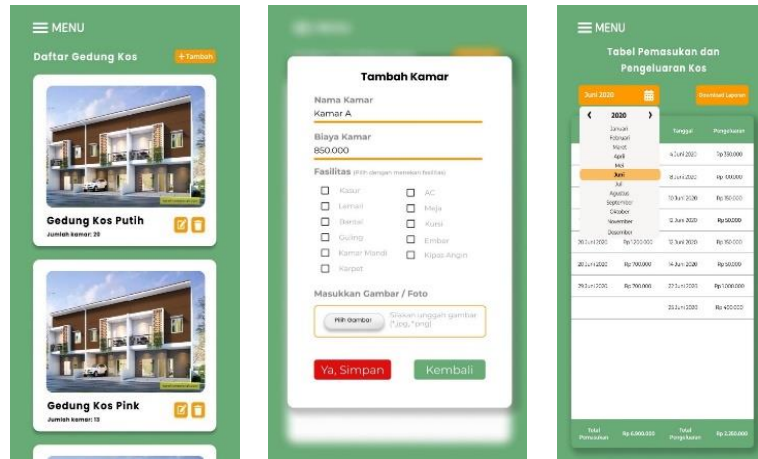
MENU

Daftar Gedung Kos

+Tambah

Gedung Kos Putih

Jumlah kamar: 20

Gedung Kos Pink

Jumlah kamar: 13

Tambah Kamar

Nama Kamar

Kamar A

Biaya Kamar

850.000

Fasilitas (Pilih dengan mencentang fasilitas)

Kasur
Lemari
Bantal
Guling
Kamar Mandi
Karpet
AC
Meja
Kursi
Ember
Kipas Angin

Masukkan Gambar / Foto

Pilih Gambar

Silakan unggah gambar (*.jpg, *.png)

Ya, Simpan

Kembali

MENU

Tabel Pemasukan dan Pengeluaran Kos

Juni 2020

Download Laporan

2020

Januari
Februari
Maret
April
Mei
Juni
Juli
Agustus
September
Oktober
November
Desember

| | | Tanggal | Pengeluaran |
|---|---|---|---|
| | | 4 Juni 2020 | Rp 350.000 |
| | | 8 Juni 2020 | Rp 100.000 |
| | | 10 Juni 2020 | Rp 150.000 |
| | | 12 Juni 2020 | Rp 50.000 |
| 26 Juni 2020 | Rp 1.200.000 | 12 Juni 2020 | Rp 150.000 |
| 28 Juni 2020 | Rp 700.000 | 14 Juni 2020 | Rp 50.000 |
| 29 Juni 2020 | Rp 700.000 | 22 Juni 2020 | Rp 1.000.000 |
| | | 23 Juni 2020 | Rp 400.000 |
| Total Pemasukan | Rp 6.000.000 | Total Pengeluaran | Rp 2.250.000 |